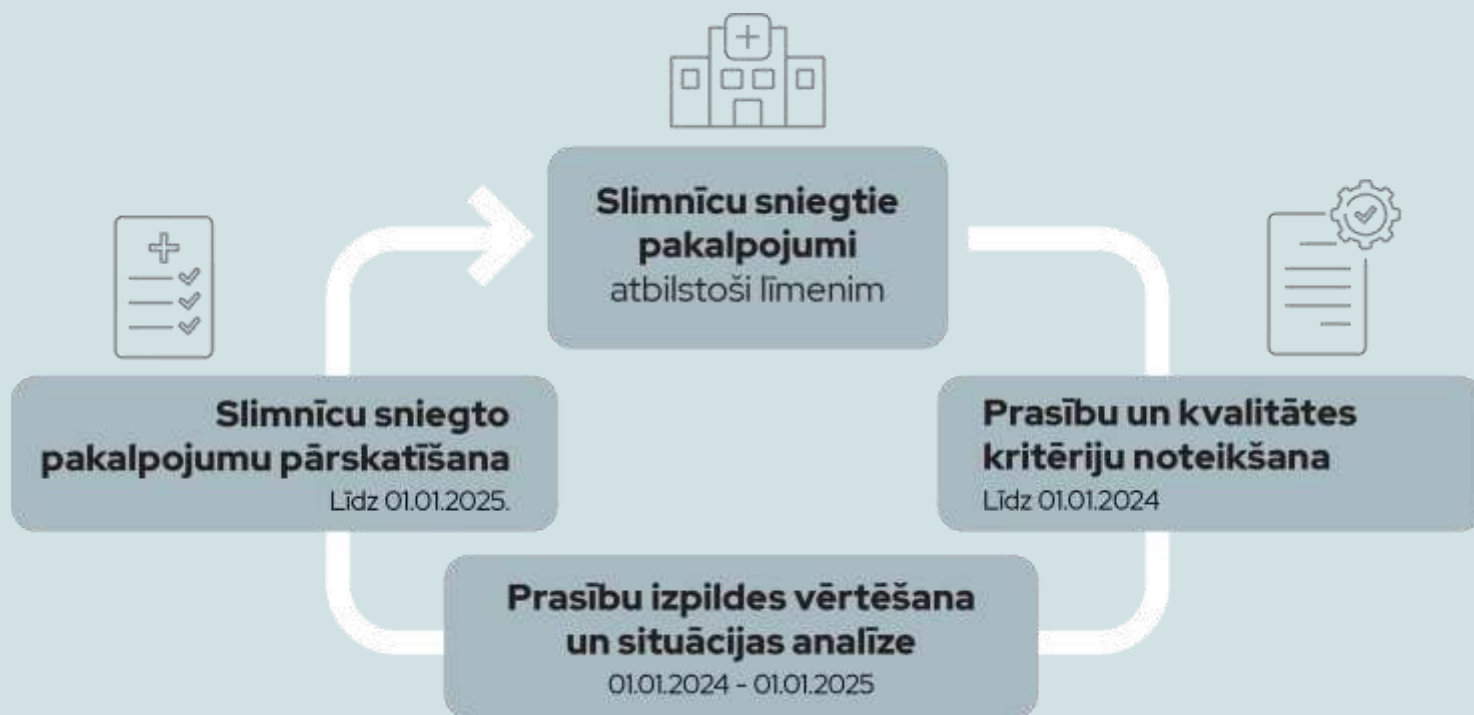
Slimnīcu sniegtie pakalpojumi
atbilstoši līmenim

Prasību un kvalitātes kritēriju noteikšana
Līdz 01.01.2024

Prasību izpildes vērtēšana un situācijas analīze
01.01.2024 - 01.01.2025

Slimnīcu sniegto pakalpojumu pārskatīšana
Līdz 01.01.2025.